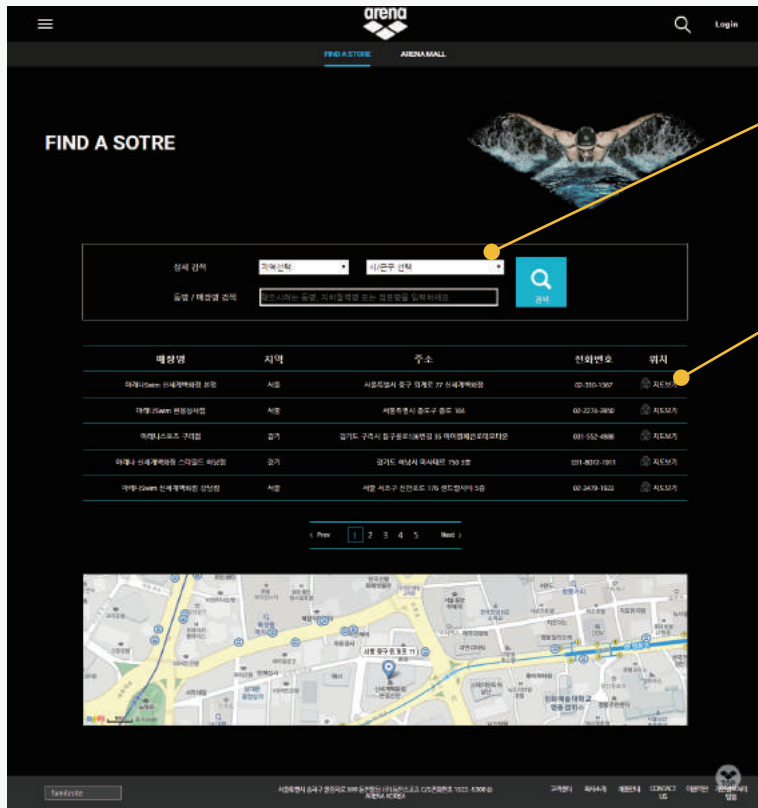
arena

Login

FIND A STORE ARENA MALL

FIND A SOTRE

상세 검색 지역 선택 ▾ 시/군구 선택 ▾

등명 / 매장명 검색 원하시는 동명, 지하철역명 또는 매장명을 입력하세요.

검색

| 매장명 | 지역 | 주소 | 전화번호 | 위치 |
|---|---|---|---|---|
| 아레나Swim 신세계백화점 본점 | 서울 | 서울특별시 중구 퇴계로 77 신세계백화점 | 02-310-1367 | 지도보기 |
| 아레나Swim 현동상사점 | 서울 | 서울특별시 종로구 종로 184 | 02-2276-3850 | 지도보기 |
| 아레나스포츠 구리점 | 경기 | 경기도 구리시 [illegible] | 031-552-4888 | 지도보기 |
| 아레나 신세계백화점 스타필드 하남점 | 경기 | 경기도 하남시 미사대로 750 3층 | 031-8072-1911 | 지도보기 |
| 아레나Swim 신세계백화점 강남점 | 서울 | 서울 서초구 신반포로 176 센트럴시티 5층 | 02-3479-1522 | 지도보기 |

< Prev 1 2 3 4 5 Next >

familysite

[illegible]

고객센터 회사소개 제휴안내 CONTACT US 이용약관 개인정보처리방침

TOP